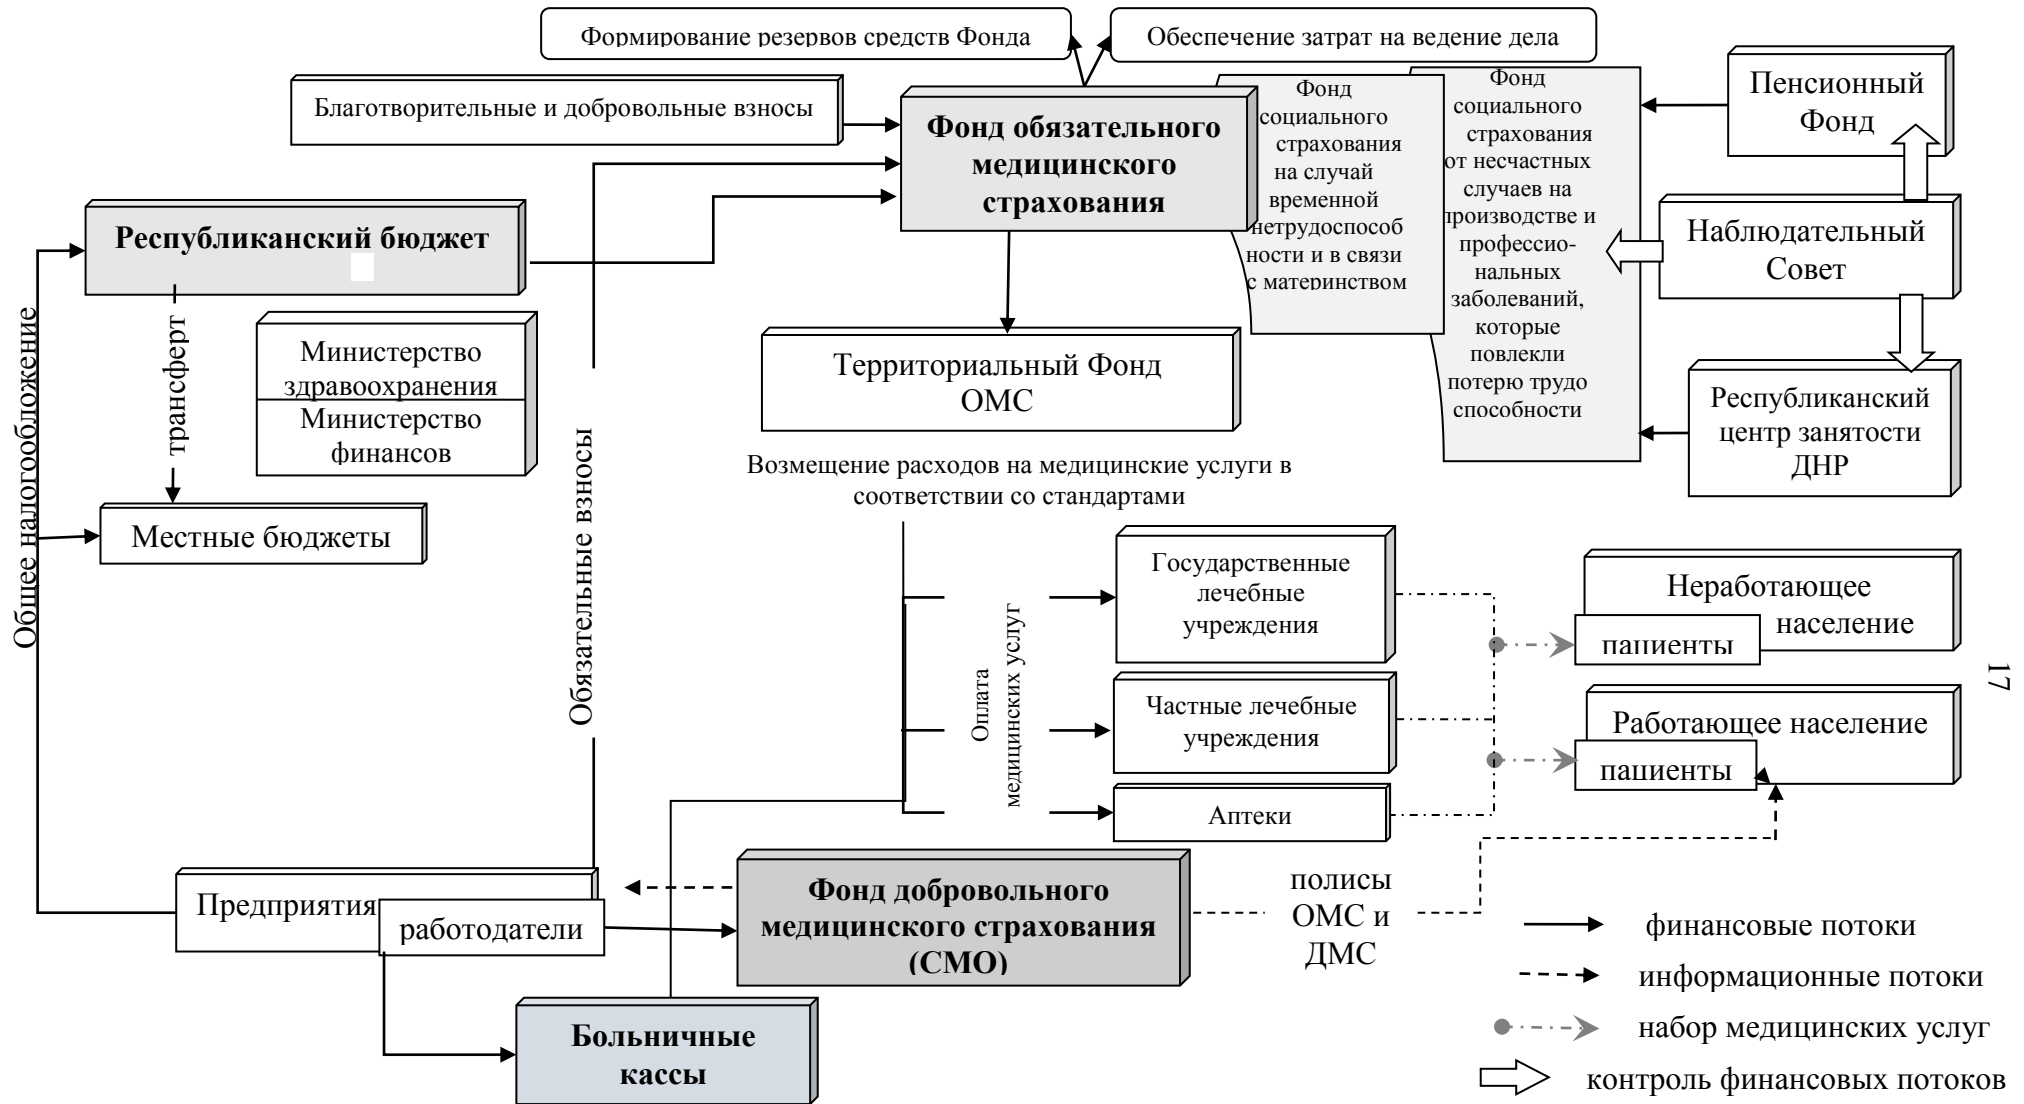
Формирование резервов средств Фонда

Обеспечение затрат на ведение дела

Благотворительные и добровольные взносы

Фонд обязательного медицинского страхования

Фонд социального страхования на случай временной нетрудоспособности и в связи с материнством

Фонд социального страхования от несчастных случаев на производстве и профессиональных заболеваний, которые повлекли потерю трудоспособности

Пенсионный Фонд

Наблюдательный Совет

Республиканский центр занятости ДНР

Республиканский бюджет

Общее налогообложение

трансферт

Министерство здравоохранения

Министерство финансов

Местные бюджеты

Обязательные взносы

Территориальный Фонд ОМС

Возмещение расходов на медицинские услуги в соответствии со стандартами

Оплата медицинских услуг

Государственные лечебные учреждения

Частные лечебные учреждения

Аптеки

Неработающее население

пациенты

Работающее население

пациенты

17

Предприятия

работодатели

Фонд добровольного медицинского страхования (СМО)

полисы ОМС и ДМС

Больничные кассы

финансовые потоки

информационные потоки

набор медицинских услуг

контроль финансовых потоков